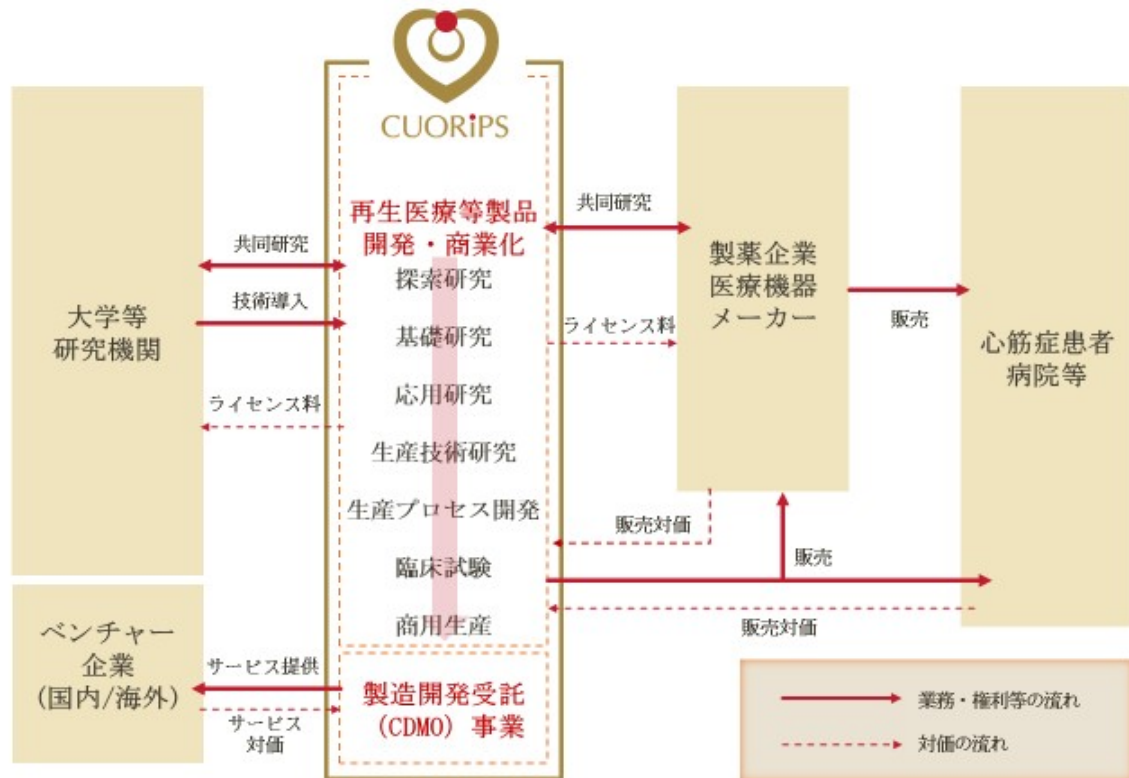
CUORiPS

大学等
研究機関

共同研究

技術導入

ライセンス料

再生医療等製品
開発・商業化

探索研究

基礎研究

応用研究

生産技術研究

生産プロセス開発

臨床試験

商用生産

共同研究

ライセンス料

製薬企業
医療機器
メーカー

販売

心筋症患者
病院等

販売対価

販売

販売対価

ベンチャー
企業
（国内/海外）

サービス提供

サービス
対価

製造開発受託
（CDMO）事業

業務・権利等の流れ

対価の流れ